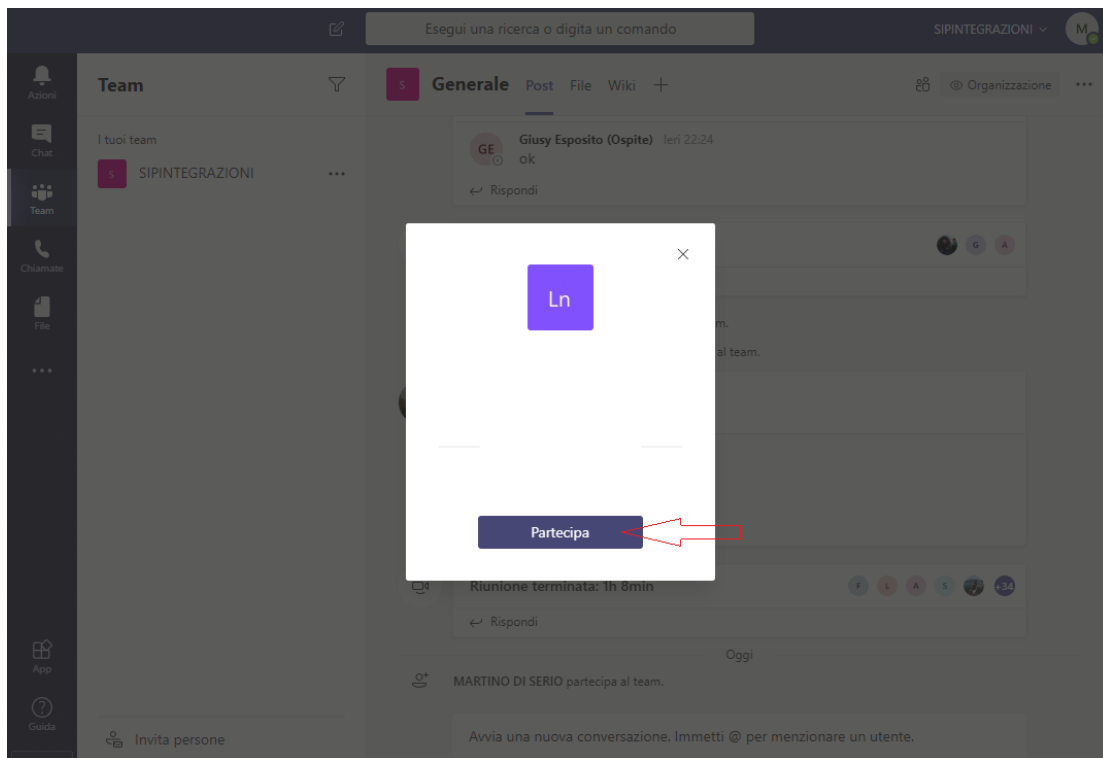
Esegui una ricerca o digita un comando

SIPINTEGRAZIONI

M

Azioni

Chat

Team

Chiamate

File

...

App

Guida

Team

I tuoi team

S SIPINTEGRAZIONI ...

Invita persone

S Generale Post File Wiki +

Organizzazione ...

GE Giusy Esposito (Ospite) Ieri 22:24
ok

Rispondi

m.

al team.

Ln

Partecipa

Riunione terminata: 1h 8min

+34

Rispondi

Oggi

MARTINO DI SERIO partecipa al team.

Avvia una nuova conversazione. Immetti @ per menzionare un utente.